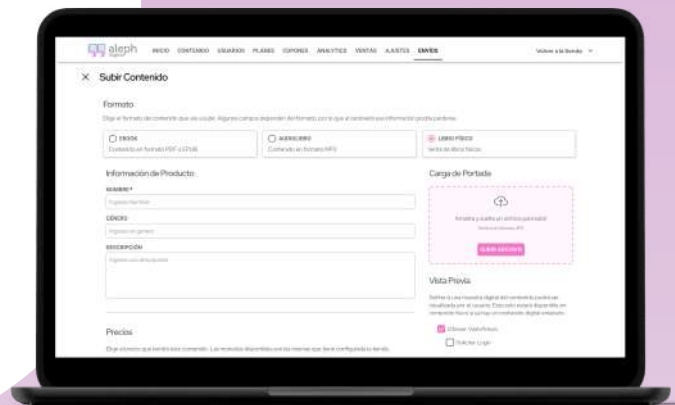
aleph digital

INICIO CONTENIDO USUARIOS PLANES CUPONES ANALYTICS VENTAS AJUSTES ENVÍOS

Volver a la Tienda

× Subir Contenido

Formato

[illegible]

EBOOK
Contenido en formato PDF o EPUB

AUDIOLIBRO
Contenido en formato MP3

LIBRO FÍSICO
Venta de libros físicos

Información de Producto

NOMBRE*
Ingresa Nombre

GÉNERO
Ingresa un género

DESCRIPCIÓN
Ingresa una descripción

Carga de Portada

Arrastra y suelta un archivo para subir
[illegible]

SUBIR ARCHIVO

Vista Previa

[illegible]

Ofrecer Vista Previa

Solicitar Login

Precios

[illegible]